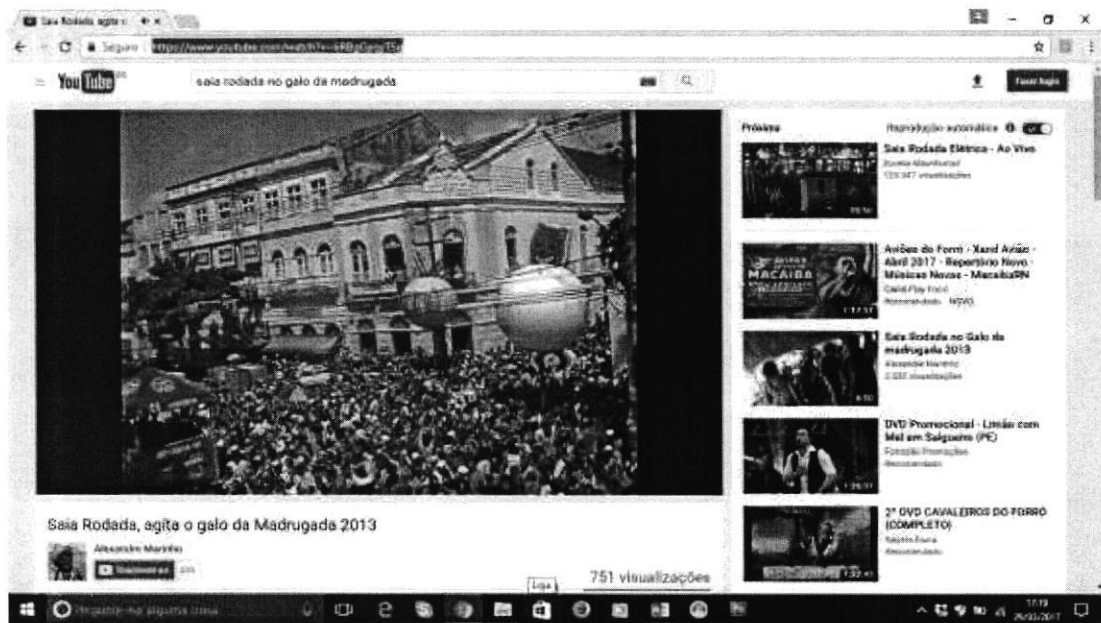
Saia Rodada agita o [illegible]

Seguro | https://www.youtube.com/watch?v=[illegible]

YouTube

saia rodada no galo da madrugada

Fazer login

Próximo

Reprodução automática

Saia Rodada Elétrica - Ao Vivo
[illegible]
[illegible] visualizações

Aviões do Forró - Xand Avião - Abril 2017 - Repertório Novo - Músicas Novas - MacaibaRN
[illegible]
Recomendado · NOVO

MACAIBA

Saia Rodada no Galo da madrugada 2013
Alexandre Marinho
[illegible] visualizações

DVD Promocional - Limão com Mel em Salgueiro (PE)
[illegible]
Recomendado

2° DVD CAVALEIROS DO FORRO (COMPLETO)
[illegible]
Recomendado

Saia Rodada, agita o galo da Madrugada 2013

Alexandre Marinho

Inscrever-se

751 visualizações

Loja

Pergunte-me qualquer coisa

17:19
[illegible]